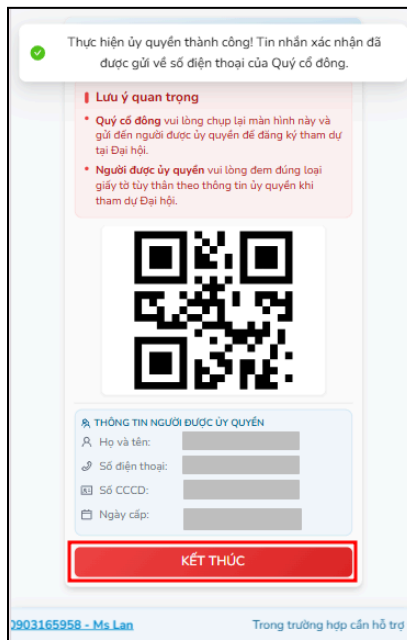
Thực hiện ủy quyền thành công! Tin nhắn xác nhận đã được gửi về số điện thoại của Quý cổ đông.

Lưu ý quan trọng

• Quý cổ đông vui lòng chụp lại màn hình này và gửi đến người được ủy quyền để đăng ký tham dự tại Đại hội.

• Người được ủy quyền vui lòng đem đúng loại giấy tờ tùy thân theo thông tin ủy quyền khi tham dự Đại hội.

THÔNG TIN NGƯỜI ĐƯỢC ỦY QUYỀN

Họ và tên:

Số điện thoại:

Số CCCD:

Ngày cấp:

KẾT THÚC

0903165958 - Ms Lan

Trong trường hợp cần hỗ trợ